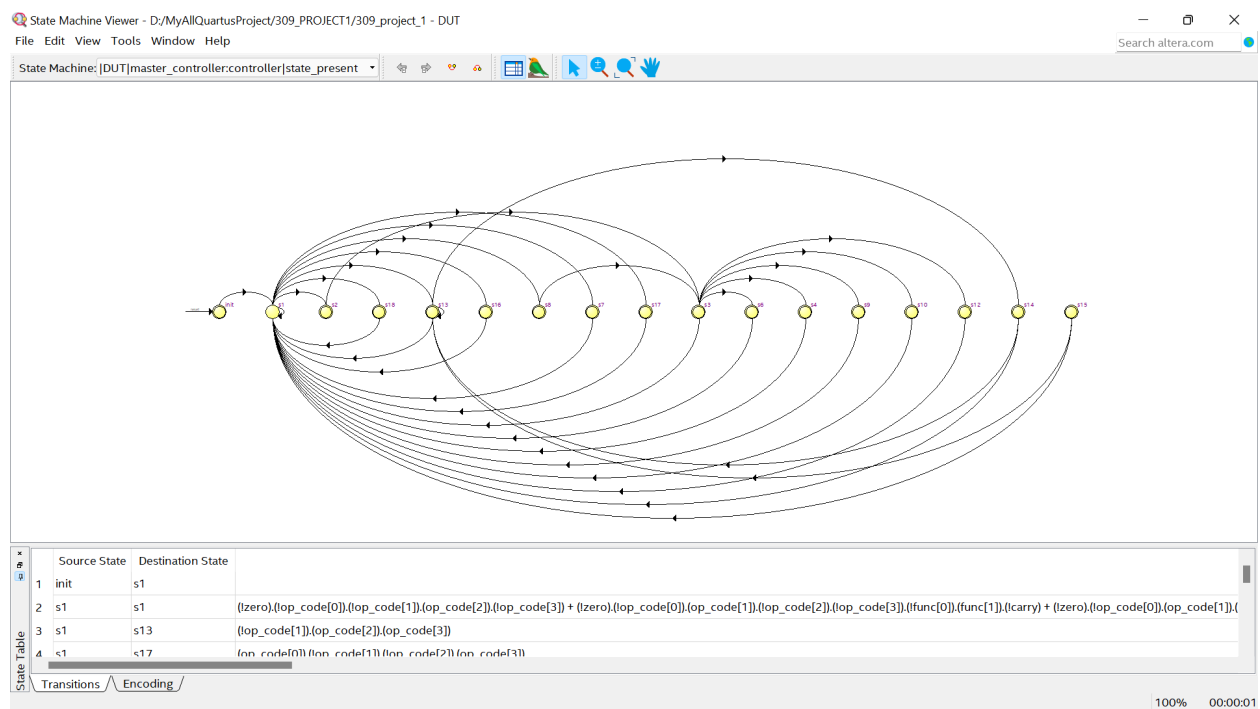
State Machine Viewer - D:/MyAllQuartusProject/309_PROJECT1/309_project_1 - DUT

File Edit View Tools Window Help

Search altera.com

State Machine: |DUT|master_controller:controller|state_present

init s1 s2 s18 s13 s16 s8 s7 s17 s3 s6 s4 s9 s10 s12 s14 s15

| | Source State | Destination State | |
|---|---|---|---|
| 1 | init | s1 | |
| 2 | s1 | s1 | (!zero).(!op_code[0]).(!op_code[1]).(op_code[2]).(!op_code[3]) + (!zero).(!op_code[0]).(op_code[1]).(op_code[2]).(!op_code[3]).(!func[0]).(func[1]).(!carry) + (!zero).(!op_code[0]).(op_code[1]).( |
| 3 | s1 | s13 | (!op_code[1]).(op_code[2]).(op_code[3]) |
| 4 | s1 | s17 | (op_code[0]).(!op_code[1]).(!op_code[2]).(op_code[3]) |

State Table

Transitions Encoding

100% 00:00:01